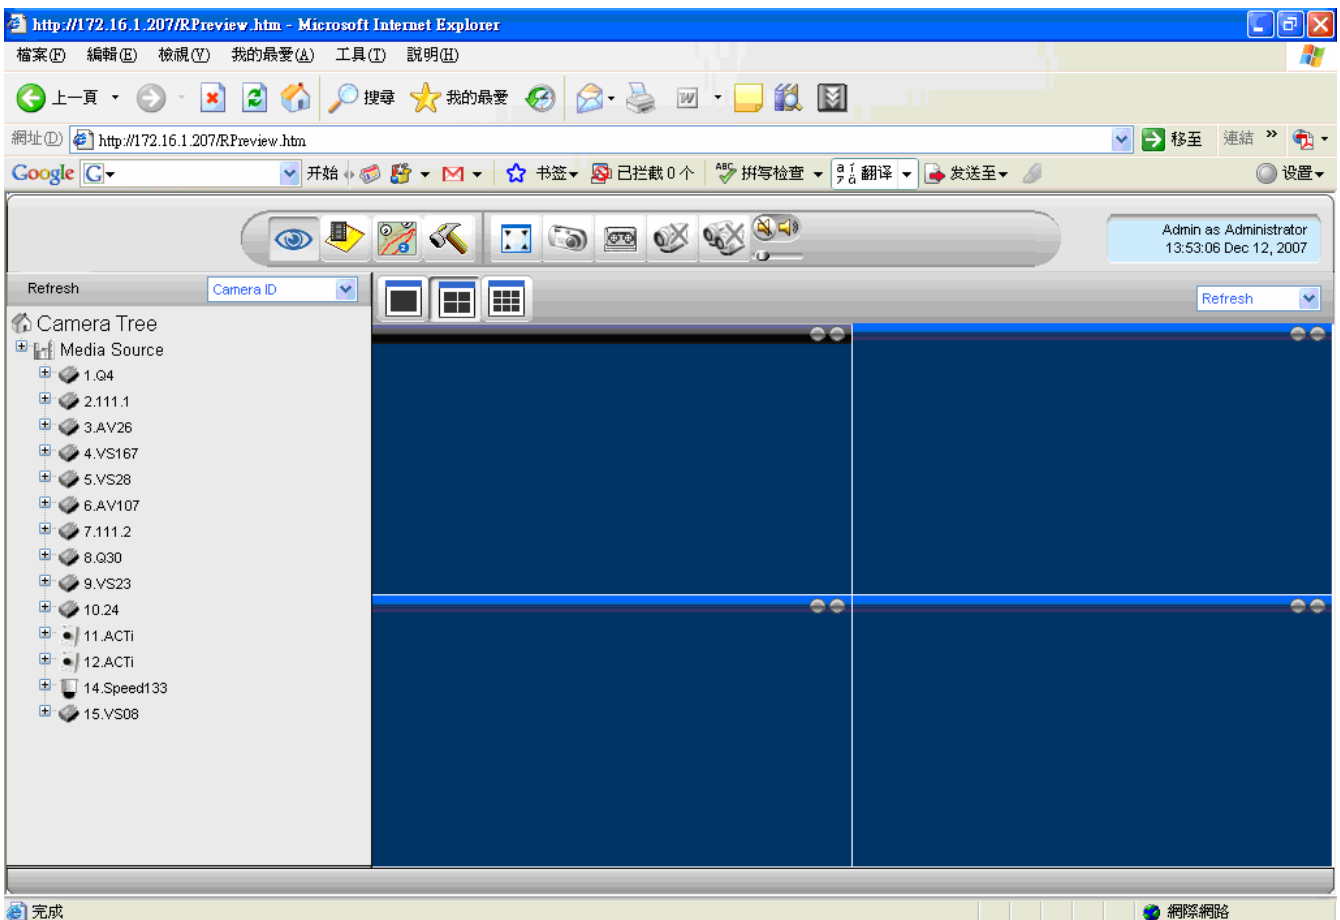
http://172.16.1.207/RPreview.htm - Microsoft Internet Explorer

檔案(F) 編輯(E) 檢視(V) 我的最愛(A) 工具(T) 說明(H)

上一頁 搜尋 我的最愛

網址(D) http://172.16.1.207/RPreview.htm 移至 連結 »

Google G 开始 书签 已拦截 0 个 拼写检查 翻译 发送至 设置

Admin as Administrator
13:53:06 Dec 12, 2007

Refresh Camera ID

Refresh

Camera Tree
Media Source
1.Q4
2.111.1
3.AV26
4.VS167
5.VS28
6.AV107
7.111.2
8.Q30
9.VS23
10.24
11.ACTi
12.ACTi
14.Speed133
15.VS08

完成 網際網路